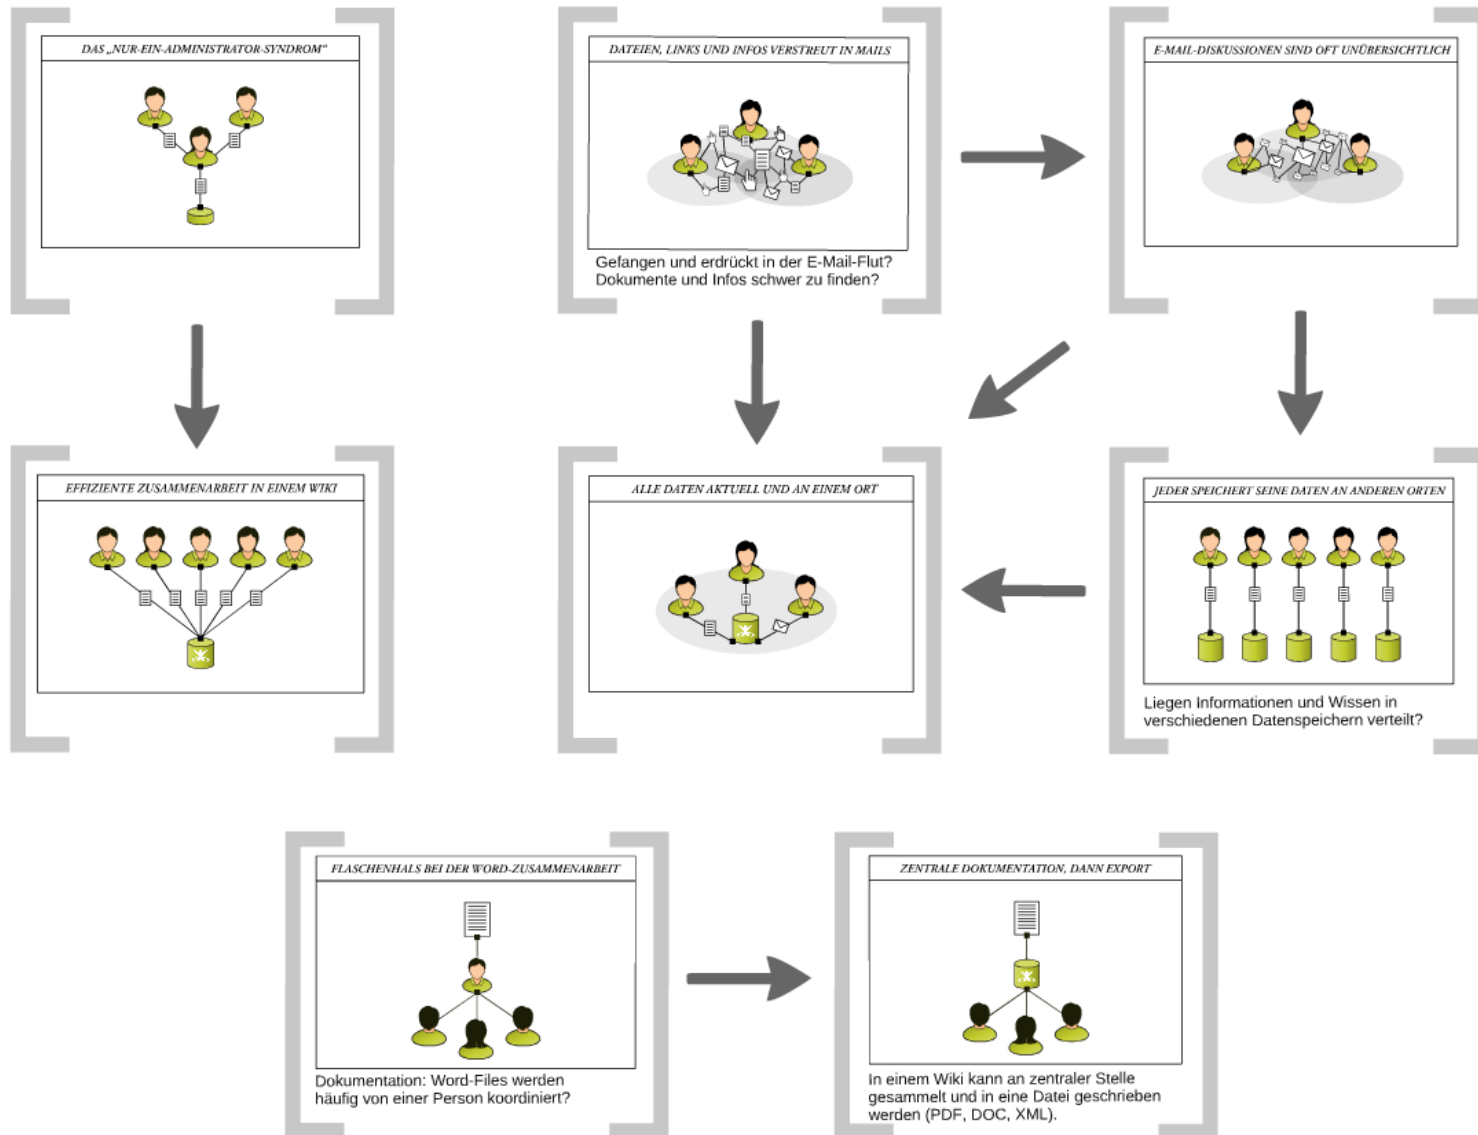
DAS „NUR-EIN-ADMINISTRATOR-SYNDROM"

DATEIEN, LINKS UND INFOS VERSTREUT IN MAILS

Gefangen und erdrückt in der E-Mail-Flut? Dokumente und Infos schwer zu finden?

E-MAIL-DISKUSSIONEN SIND OFT UNÜBERSICHTLICH

EFFIZIENTE ZUSAMMENARBEIT IN EINEM WIKI

ALLE DATEN AKTUELL UND AN EINEM ORT

JEDER SPEICHERT SEINE DATEN AN ANDEREN ORTEN

Liegen Informationen und Wissen in verschiedenen Datenspeichern verteilt?

FLASCHENHALS BEI DER WORD-ZUSAMMENARBEIT

Dokumentation: Word-Files werden häufig von einer Person koordiniert?

ZENTRALE DOKUMENTATION, DANN EXPORT

In einem Wiki kann an zentraler Stelle gesammelt und in eine Datei geschrieben werden (PDF, DOC, XML).